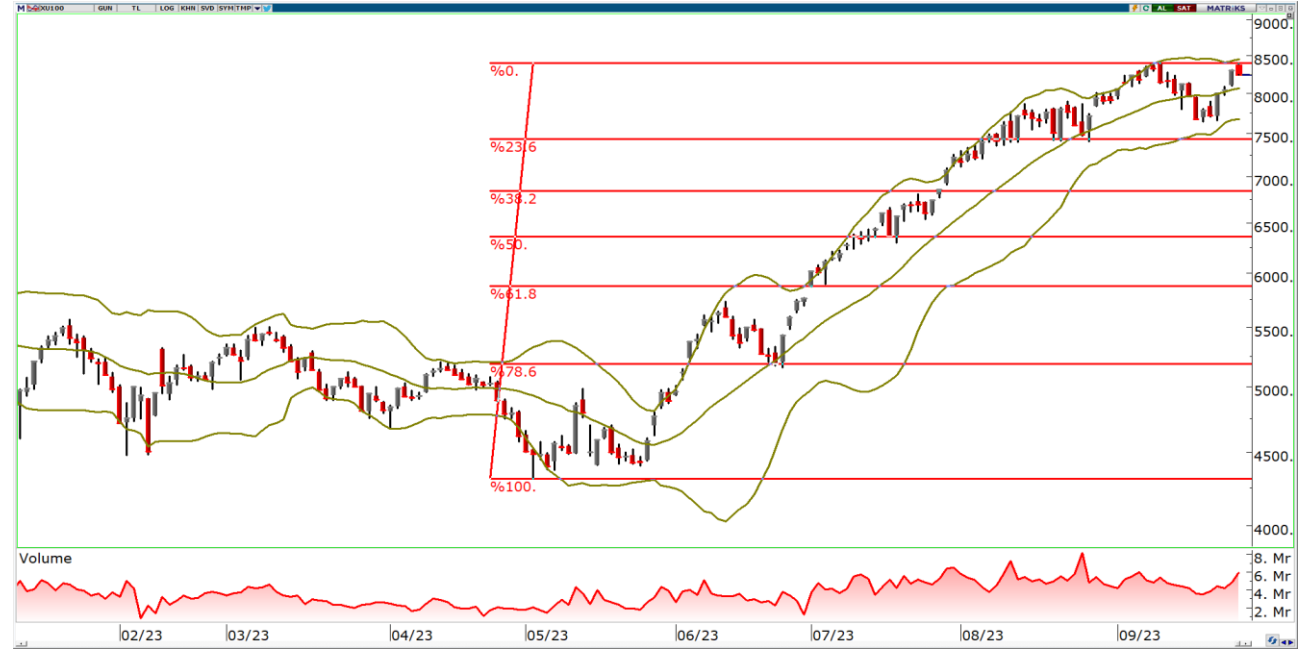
M XU100 GUN TL LOG KHN SVD SYM TMP
AL SAT MATRIKS
9000.
8500.
8000.
7500.
7000.
6500.
6000.
5500.
5000.
4500.
4000.
%0.
%23.6
%38.2
%50.
%61.8
%78.6
%100.
Volume
8. Mr
6. Mr
4. Mr
2. Mr
02/23
03/23
04/23
05/23
06/23
07/23
08/23
09/23